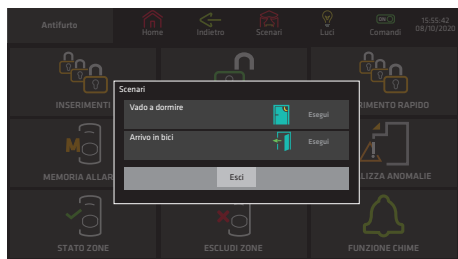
Antifurto
Home
Indietro
Scenari
Luci
ON
Comandi
15:55:42
08/10/2020

Scenari
Vado a dormire
Esegui
Arrivo in bici
Esegui
Esci

INSERIMENTI
RIMENTO RAPIDO
MEMORIA ALLAR
LIZZA ANOMALIE
STATO ZONE
ESCLUDI ZONE
FUNZIONE CHIME